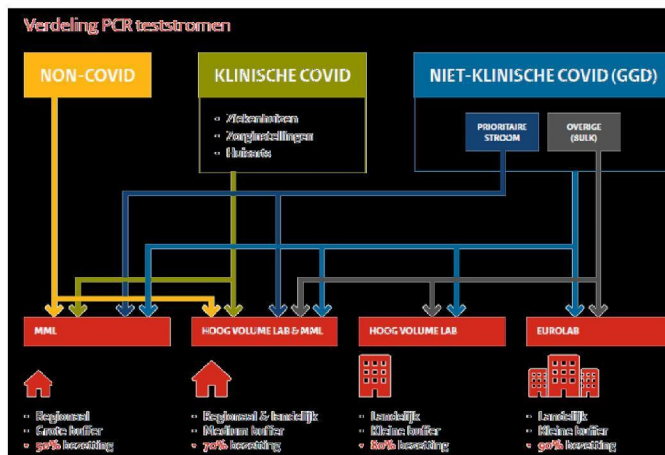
Verdeling PCR teststromen

NON-COVID

KLINISCHE COVID

- Ziekenhuizen
- Zorginstellingen
- Huisarts

NIET-KLINISCHE COVID (GGD)

PRIORITAIRE STROOM

OVERIGE (BULK)

MML

HOOG VOLUME LAB & MML

HOOG VOLUME LAB

EUROLAB

- Regionaal
- Grote buffer
- 50% bezetting

- Regionaal & landelijk
- Medium buffer
- 70% bezetting

- Landelijk
- Kleine buffer
- 80% bezetting

- Landelijk
- Kleine buffer
- 90% bezetting